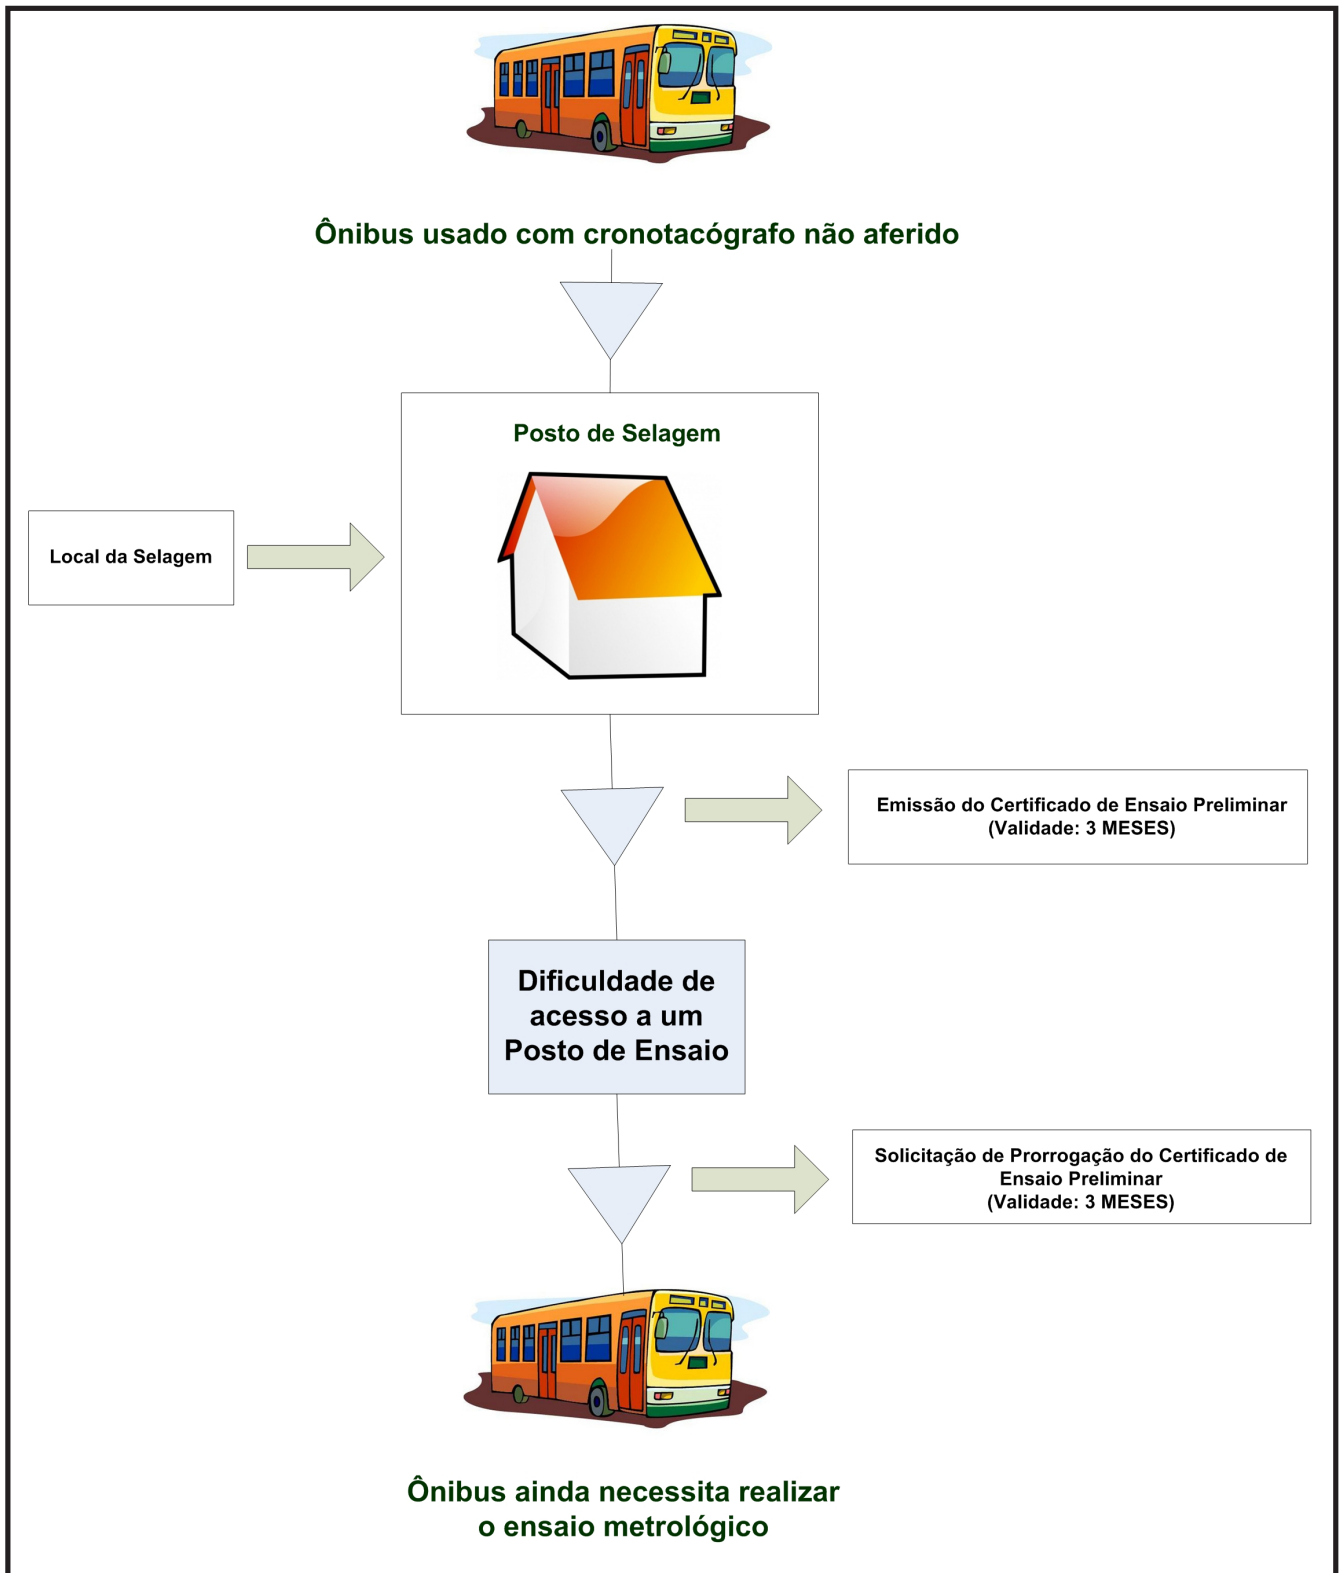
Ônibus usado com cronotacógrafo não aferido

Posto de Selagem

Local da Selagem

Emissão do Certificado de Ensaio Preliminar (Validade: 3 MESES)

Dificuldade de acesso a um Posto de Ensaio

Solicitação de Prorrogação do Certificado de Ensaio Preliminar (Validade: 3 MESES)

Ônibus ainda necessita realizar o ensaio metrológico